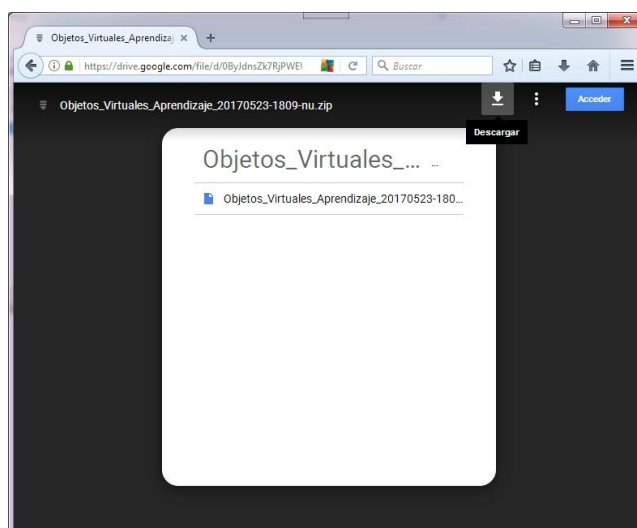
Objetos_Virtuales_Aprendiza ×

https://drive.google.com/file/d/0ByJdnsZk7RjPWE\

Buscar

Objetos_Virtuales_Aprendizaje_20170523-1809-nu.zip

Acceder

Descargar

Objetos_Virtuales_... ...

Objetos_Virtuales_Aprendizaje_20170523-180...